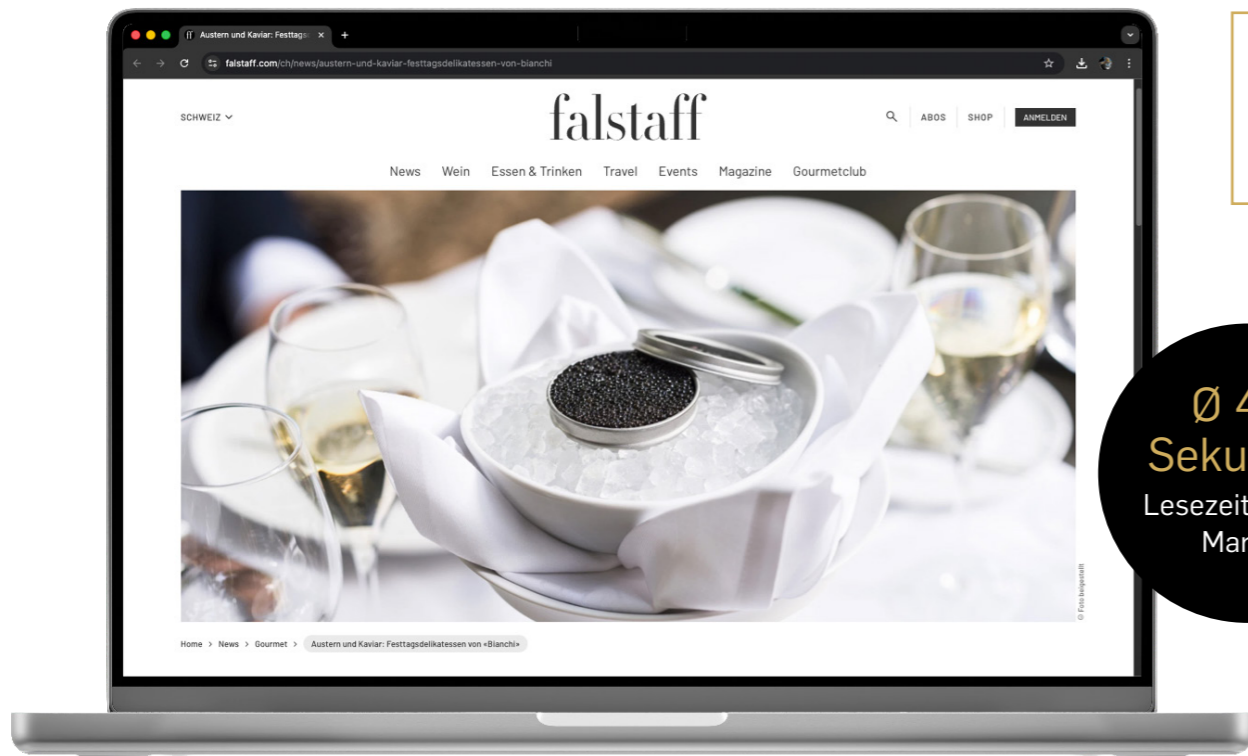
Austern und Kaviar: Festtags

falstaff.com/ch/news/austern-und-kaviar-festtagsdelikatessen-von-bianchi

SCHWEIZ

falstaff

ABOS SHOP ANMELDEN

News Wein Essen & Trinken Travel Events Magazine Gourmetclub

© Foto beigestellt

Home > News > Gourmet > Austern und Kaviar: Festtagsdelikatessen von «Bianchi»

Ø 4
Seku
Lesezeit
Mar